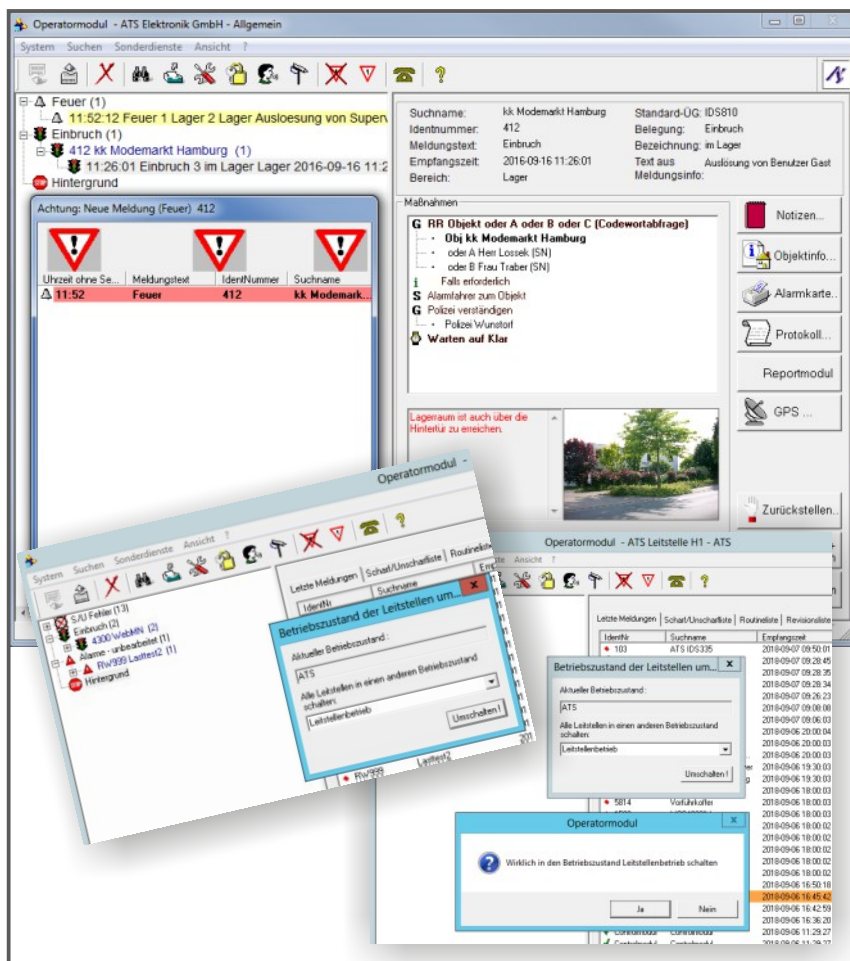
Operatormodul - ATS Elektronik GmbH - Allgemein

System Suchen Sonderdienste Ansicht ?

Feuer (1)
11:52:12 Feuer 1 Lager 2 Lager Ausloesung von Superv
Einbruch (1)
412 kk Modemarkt Hamburg (1)
11:26:01 Einbruch 3 im Lager Lager 2016-09-16 11:2
Hintergrund

Suchname: kk Modemarkt Hamburg
Identnummer: 412
Meldungstext: Einbruch
Empfangszeit: 2016-09-16 11:26:01
Bereich: Lager
Standard-ÜG: IDS810
Belegung: Einbruch
Bezeichnung: im Lager
Text aus Meldungsinfo: Auslösung von Benutzer Gast

Maßnahmen
G RR Objekt oder A oder B oder C (Codewortabfrage)
Obj kk Modemarkt Hamburg
oder A Herr Lossek (SN)
oder B Frau Traber (SN)
i Falls erforderlich
S Alarmfahrer zum Objekt
G Polizei verständigen
Polizei Wunstorf
Warten auf Klar

Notizen...
Objektinfo...
Alarmkarte...
Protokoll...
Reportmodul
GPS ...

Lagerraum ist auch über die Hintertür zu erreichen.

Zurückstellen...

Achtung: Neue Meldung (Feuer) 412

| Uhrzeit ohne Se... | Meldungstext | IdentNummer | Suchname |
|---|---|---|---|
| 11:52 | Feuer | 412 | kk Modemark... |

Operatormodul -
System Suchen Sonderdienste Ansicht ?
S/U Fehler (13)
Einbruch (2)
4300 WebMN (2)
Alarme - unbearbeitet (1)
RW999 Lasttest2 (1)
Hintergrund
Letzte Meldungen | Scharf/Unscharfliste | Routineliste
IdentNr | Suchname
Betriebszustand der Leitstellen um...
Aktueller Betriebszustand:
ATS
Alle Leitstellen in einen anderen Betriebszustand schalten:
Leitstellenbetrieb
Umschalten !
RW999 Lasttest2

Operatormodul - ATS Leitstelle H1 - ATS
Ansicht ?
Letzte Meldungen | Scharf/Unscharfliste | Routineliste | Revisionsliste
IdentNr | Suchname | Empfangszeit
103 | ATS IDS335 | 2018-09-07 09:50:01
2018-09-07 09:28:45
2018-09-07 09:28:35
2018-09-07 09:28:34
2018-09-07 09:26:23
2018-09-07 09:09:08
2018-09-07 09:06:03
2018-09-06 20:00:04
2018-09-06 20:00:04
2018-09-06 19:30:03
2018-09-06 19:30:03
2018-09-06 19:30:03
5814 | Vorführkoffer | 2018-09-06 18:00:03
2018-09-06 18:00:03
2018-09-06 18:00:02
2018-09-06 18:00:02
2018-09-06 18:00:02
2018-09-06 18:00:02
2018-09-06 16:50:18
2018-09-06 16:45:42
2018-09-06 16:42:59
2018-09-06 16:36:20
2018-09-06 11:29:27
Betriebszustand der Leitstellen um...
Aktueller Betriebszustand:
ATS
Alle Leitstellen in einen anderen Betriebszustand schalten:
Leitstellenbetrieb
Umschalten !

Operatormodul
Wirklich in den Betriebszustand Leitstellenbetrieb schalten
Ja
Nein